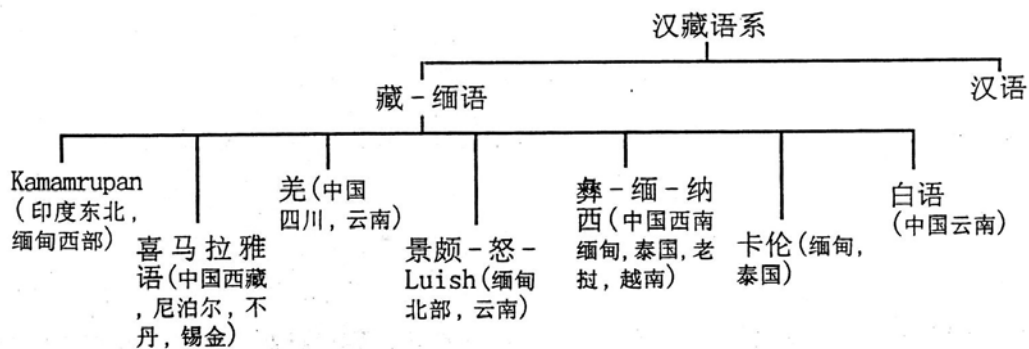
汉藏语系

藏-缅语

汉语

Kamamrupan（印度东北，缅甸西部）

喜马拉雅语（中国西藏，尼泊尔，不丹，锡金）

羌（中国四川，云南）

景颇-怒-Luish（缅甸北部，云南）

彝-缅-纳西（中国西南缅甸，泰国，老挝，越南）

卡伦（缅甸，泰国）

白语（中国云南）